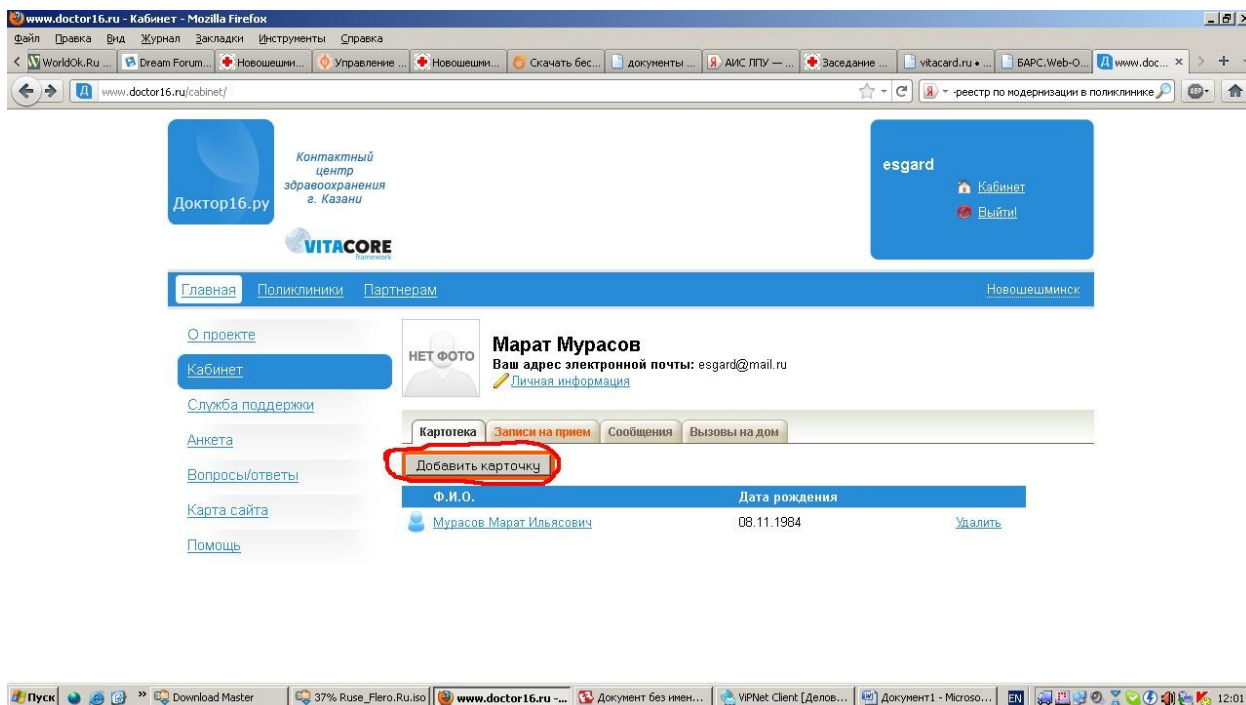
www.doctor16.ru - Кабинет - Mozilla Firefox

Файл Правка Вид Журнал Закладки Инструменты Справка

WorldOk.Ru ... | Dream Forum... | Новошешми... | Управление ... | Новошешми... | Скачать бес... | документы ... | АИС ЛПУ — ... | Заседание ... | vitacard.ru • ... | БАРС.Web-О... | www.doc...

www.doctor16.ru/cabinet/

-реестр по модернизации в поликлинике

Доктор16.ру

Контактный центр здравоохранения г. Казани

VITACORE framework

esgard

Кабинет

Выйти!

Главная Поликлиники Партнерам

Новошешминск

О проекте

Кабинет

Служба поддержки

Анкета

Вопросы/ответы

Карта сайта

Помощь

НЕТ ФОТО

Марат Мурасов

Ваш адрес электронной почты: esgard@mail.ru

Личная информация

Картотека | Записи на прием | Сообщения | Вызовы на дом

Добавить карточку

| Ф.И.О. | Дата рождения | |
|---|---|---|
| Мурасов Марат Ильясович | 08.11.1984 | Удалить |

Пуск | Download Master | 37% Ruse_Flero.Ru.iso | www.doctor16.ru -... | Документ без имен... | ViPNet Client [Делов... | Документ1 - Microso... | EN | 12:01